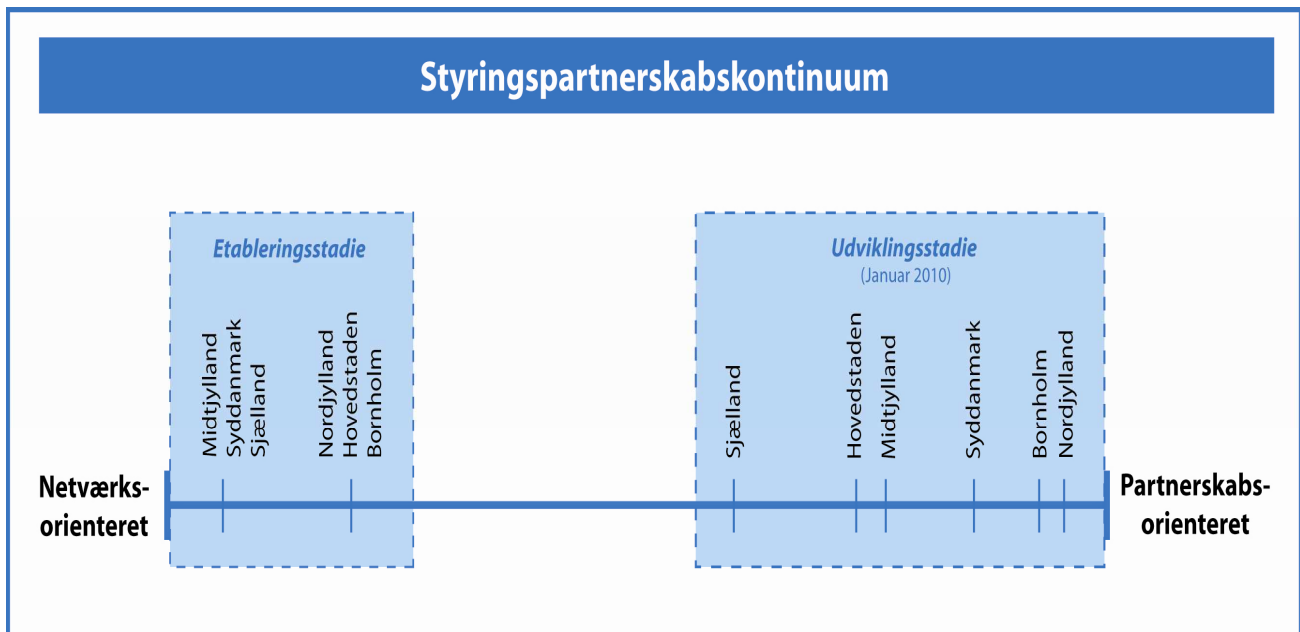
Styringspartnerskabskontinuum

Etableringsstadie

Midtjylland
Syddanmark
Sjælland

Nordjylland
Hovedstaden
Bornholm

Udviklingsstadie
(Januar 2010)

Sjælland

Hovedstaden
Midtjylland

Syddanmark

Bornholm
Nordjylland

Netværksorienteret

Partnerskabsorienteret